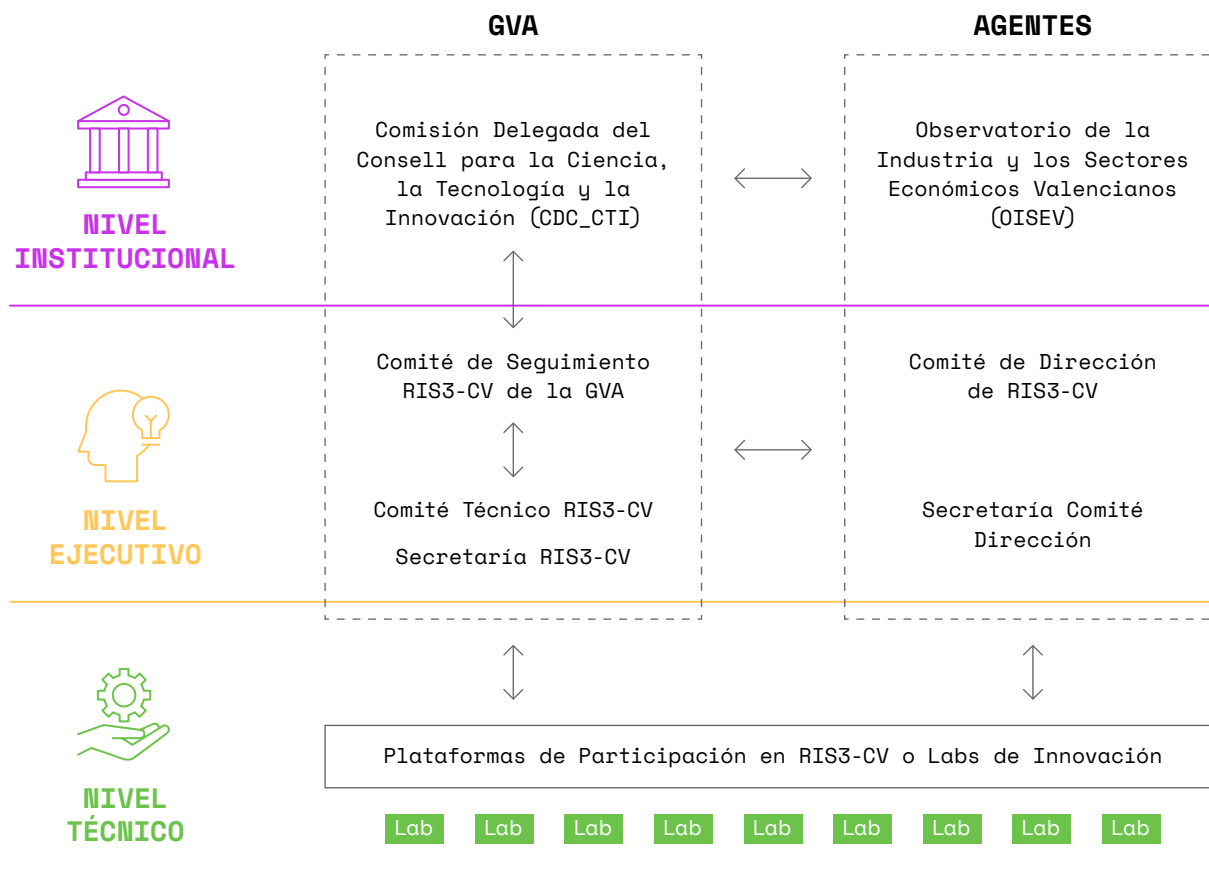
GVA

AGENTES

NIVEL INSTITUCIONAL

Comisión Delegada del Consell para la Ciencia, la Tecnología y la Innovación (CDC_CTI)

Observatorio de la Industria y los Sectores Económicos Valencianos (OISEV)

NIVEL EJECUTIVO

Comité de Seguimiento RIS3-CV de la GVA

Comité de Dirección de RIS3-CV

Comité Técnico RIS3-CV

Secretaría RIS3-CV

Secretaría Comité Dirección

NIVEL TÉCNICO

Plataformas de Participación en RIS3-CV o Labs de Innovación

Lab Lab Lab Lab Lab Lab Lab Lab Lab